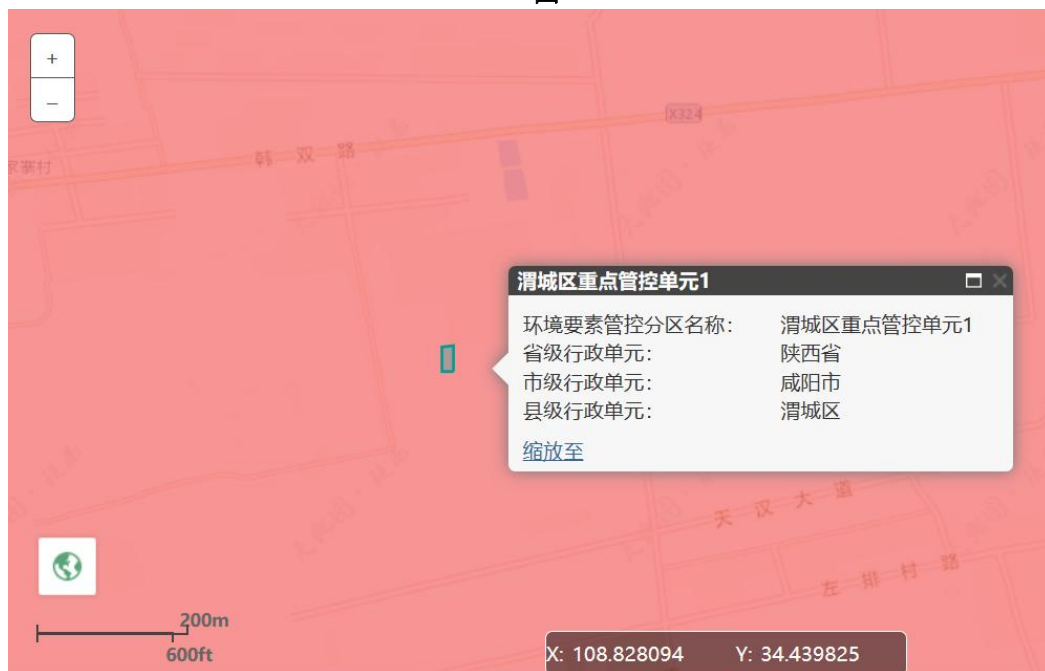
+
–
X324
家寨村
韩 双 路
渭城区重点管控单元1
环境要素管控分区名称: 渭城区重点管控单元1
省级行政单元: 陕西省
市级行政单元: 咸阳市
县级行政单元: 渭城区
缩放至
天 汉 大 道
左 排 村 路
200m
600ft
X: 108.828094 Y: 34.439825